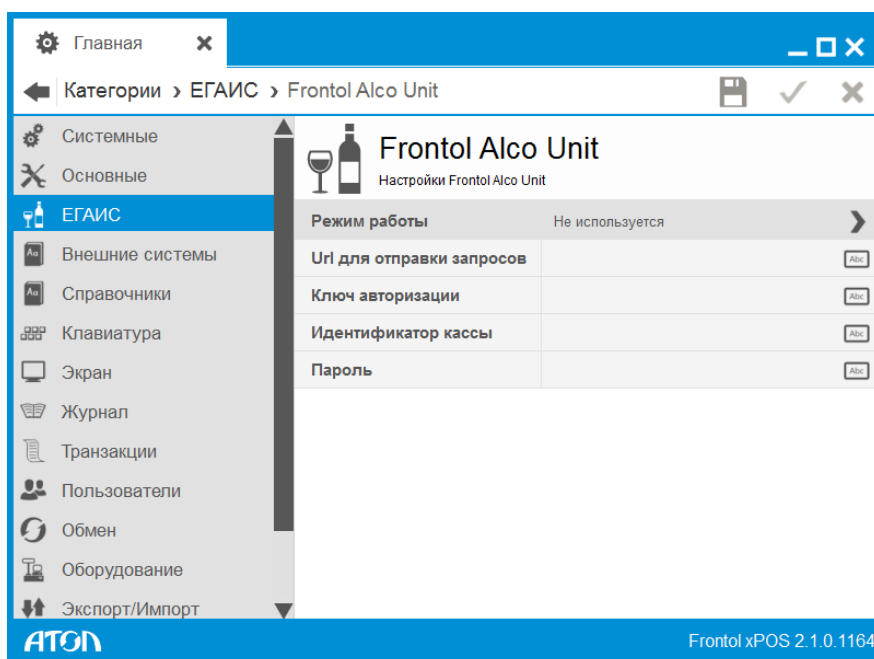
Главная

Категории › ЕГАИС › Frontol Alco Unit

Системные
Основные
ЕГАИС
Внешние системы
Справочники
Клавиатура
Экран
Журнал
Транзакции
Пользователи
Обмен
Оборудование
Экспорт/Импорт

Frontol Alco Unit
Настройки Frontol Alco Unit

| Режим работы | Не используется |
|---|---|
| Url для отправки запросов | Abc |
| Ключ авторизации | Abc |
| Идентификатор кассы | Abc |
| Пароль | Abc |

АТОЛ
Frontol xPOS 2.1.0.1164